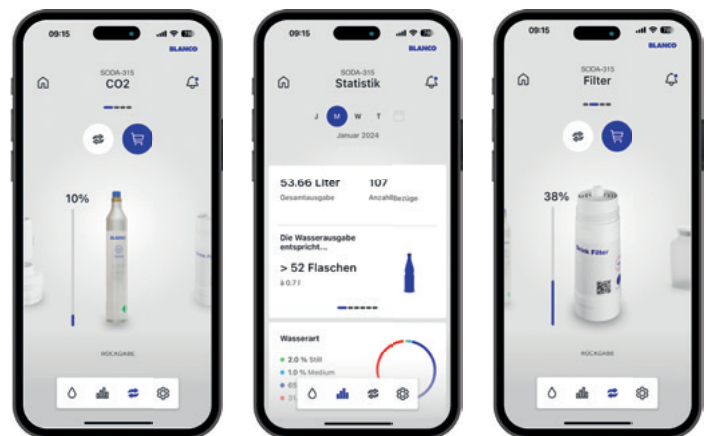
09:15

SODA-315
CO2

10%

BLANCO

RÜCKGABE

09:15

BLANCO

SODA-315
Statistik

J M W T

Januar 2024

53.66 Liter
Gesamtausgabe

107
Anzahl Bezüge

Die Wasserausgabe entspricht...

> 52 Flaschen
à 0.7 l

Wasserart

2.0 % Still
1.0 % Medium
65 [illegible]
31 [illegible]

09:15

BLANCO

SODA-315
Filter

38%

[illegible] Filter

RÜCKGABE